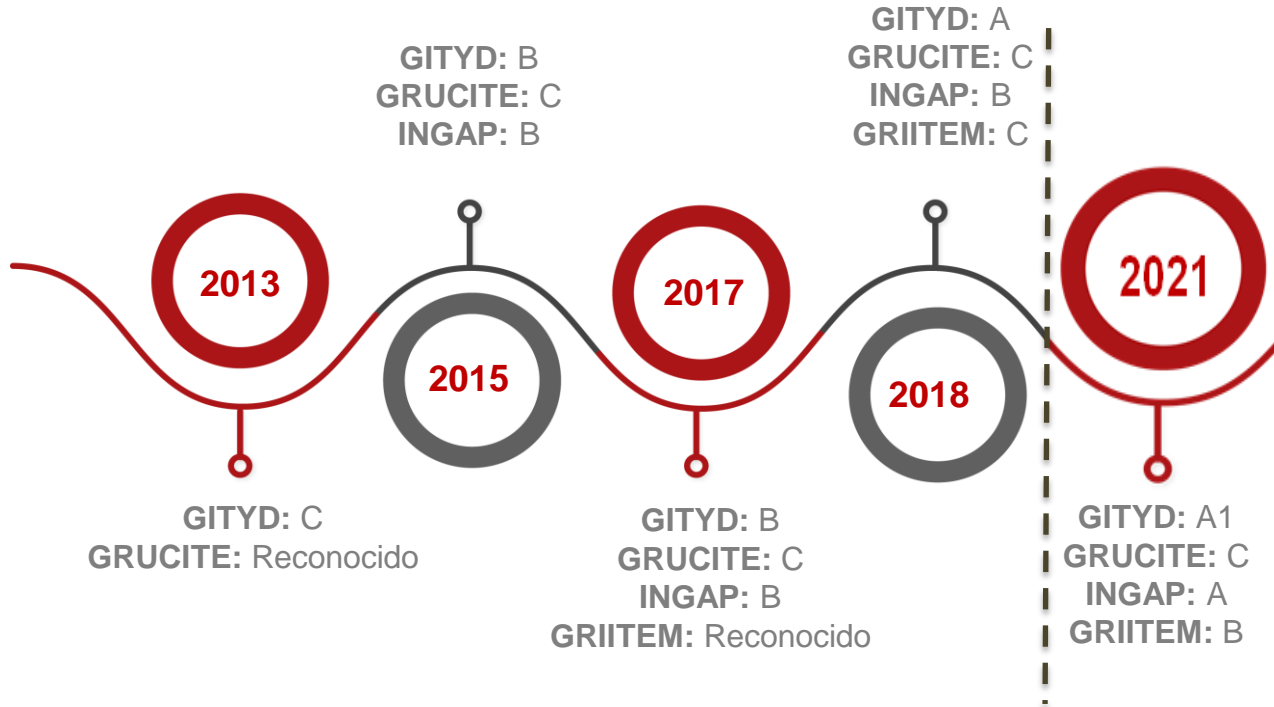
2013

GITYD: C
GRUCITE: Reconocido

GITYD: B
GRUCITE: C
INGAP: B

2015

2017

GITYD: B
GRUCITE: C
INGAP: B
GRIITEM: Reconocido

GITYD: A
GRUCITE: C
INGAP: B
GRIITEM: C

2018

2021

GITYD: A1
GRUCITE: C
INGAP: A
GRIITEM: B